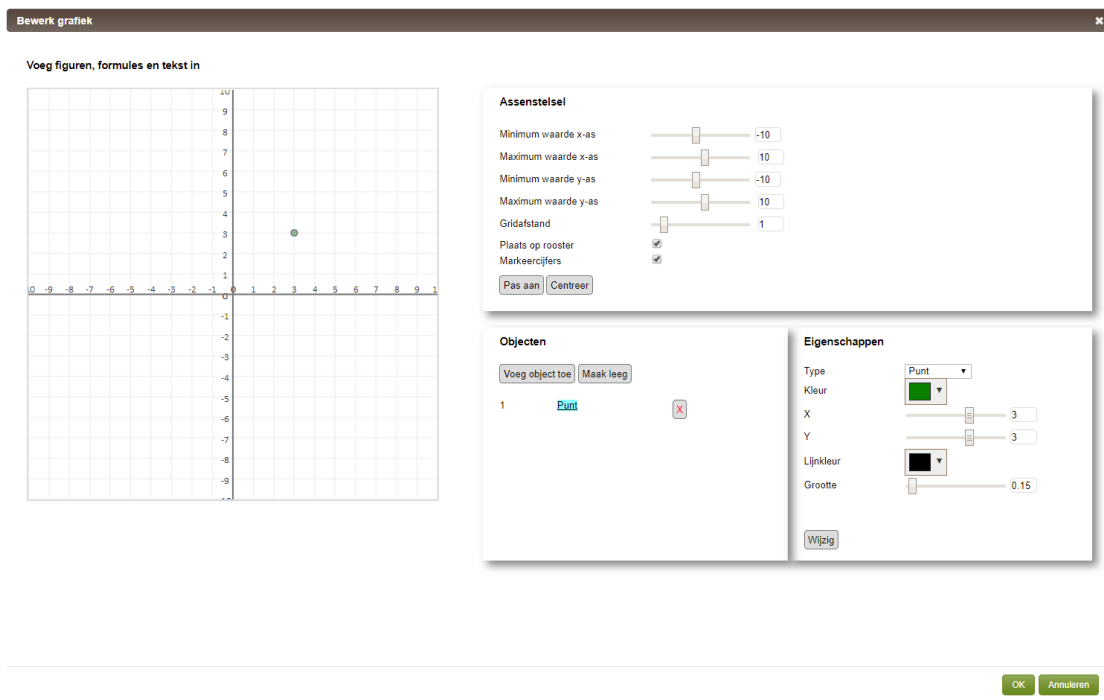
Bewerk grafiek

Voeg figuren, formules en tekst in

10
9
8
7
6
5
4
3
2
1
0
-1
-2
-3
-4
-5
-6
-7
-8
-9
-10

-10 -9 -8 -7 -6 -5 -4 -3 -2 -1 0 1 2 3 4 5 6 7 8 9 10

Assenstelsel

Minimum waarde x-as -10
Maximum waarde x-as 10
Minimum waarde y-as -10
Maximum waarde y-as 10
Gridafstand 1
Plaats op rooster
Markeercijfers

Pas aan Centreer

Objecten

Voeg object toe Maak leeg

1 Punt X

Eigenschappen

Type Punt
Kleur
X 3
Y 3
Lijnkleur
Grootte 0.15

Wijzig

OK Annuleren